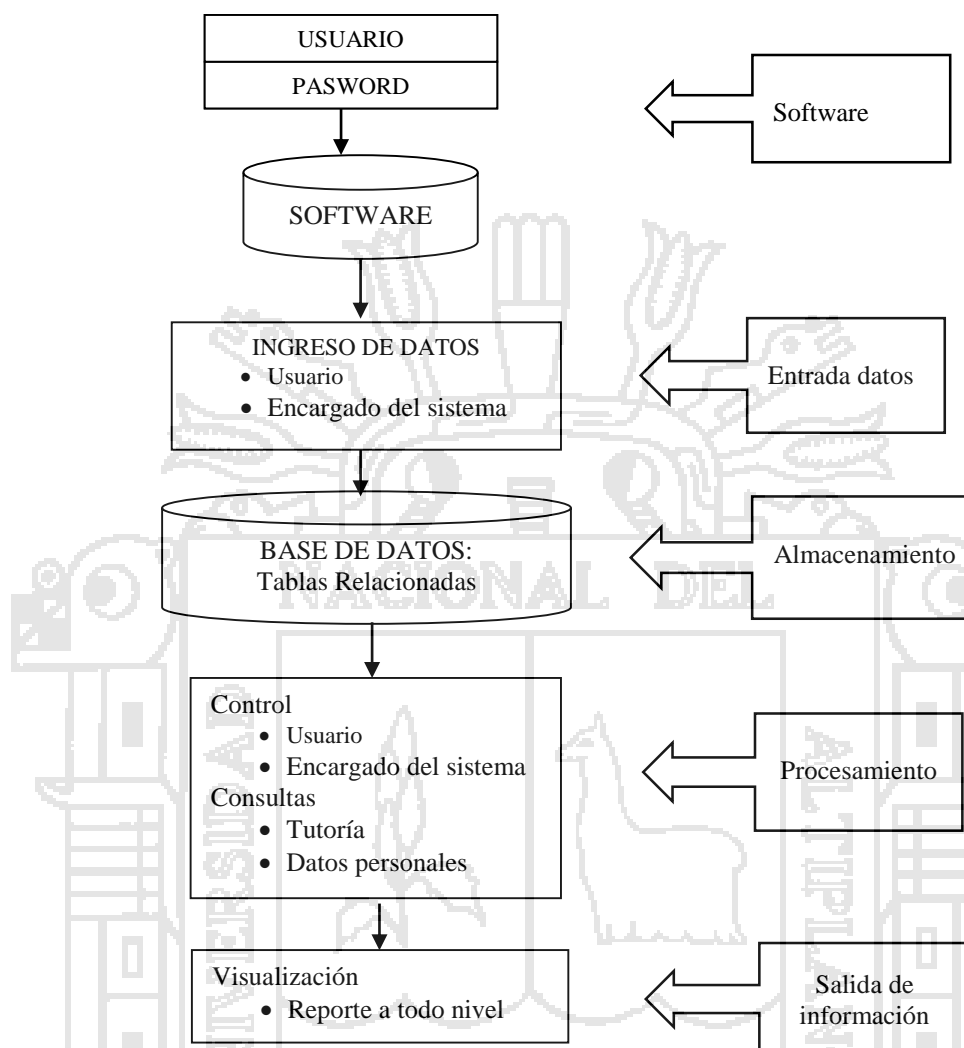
USUARIO

PASWORD

Software

SOFTWARE

INGRESO DE DATOS
• Usuario
• Encargado del sistema

Entrada datos

BASE DE DATOS:
Tablas Relacionadas

Almacenamiento

Control
• Usuario
• Encargado del sistema
Consultas
• Tutoría
• Datos personales

Procesamiento

Visualización
• Reporte a todo nivel

Salida de información